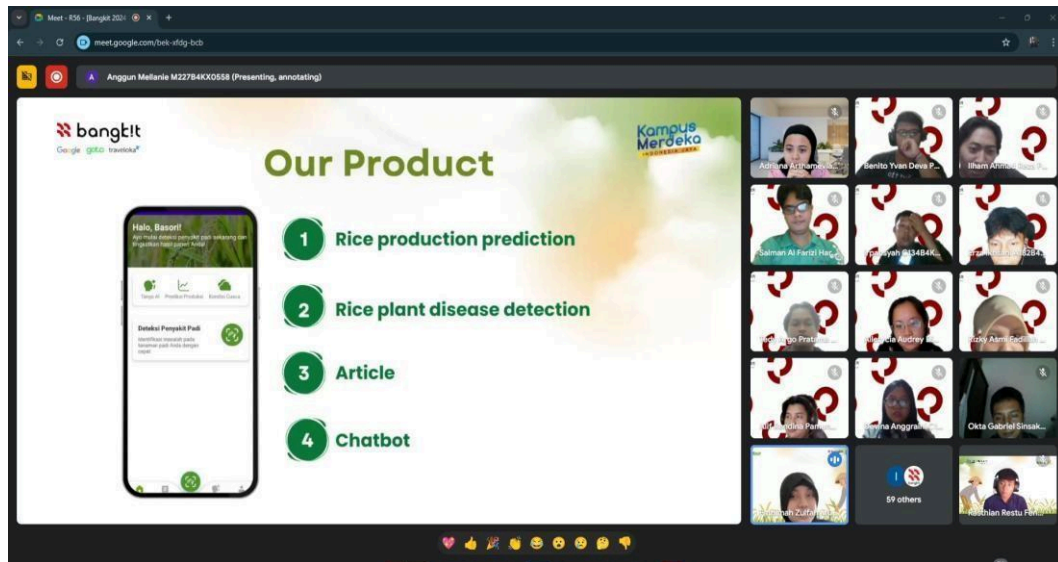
Meet - R56 - [Bangkit 2024

meet.google.com/bek-xfdg-bcb

Anggun Mellanie M227B4KX0558 (Presenting, annotating)

bangkit
Google gojek traveloka

Kampus Merdeka
INDONESIA JAYA

Our Product

Halo, Basori!
Ayo mulai deteksi penyakit padi sekarang dan tingkatkan hasil panen Anda!

Tanya AI
Prediksi Produksi
Kondisi Cuaca

Deteksi Penyakit Padi
Identifikasi penyakit pada tanaman padi Anda dengan cepat

1 Rice production prediction

2 Rice plant disease detection

3 Article

4 Chatbot

Adriana Arthamev...
Benito Yvan Deva P...
Ilham Ahmad Baza F...
Salman Al Farizi Har...
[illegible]syah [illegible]34B4K...
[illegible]
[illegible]go Pratam...
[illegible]cia Audrey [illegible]
Rizky Asmi Fadila...
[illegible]dina Pan...
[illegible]na Anggrai...
Okta Gabriel Sinsak...
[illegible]mah Zulfa...
59 others
Rasthlan Restu Fen...